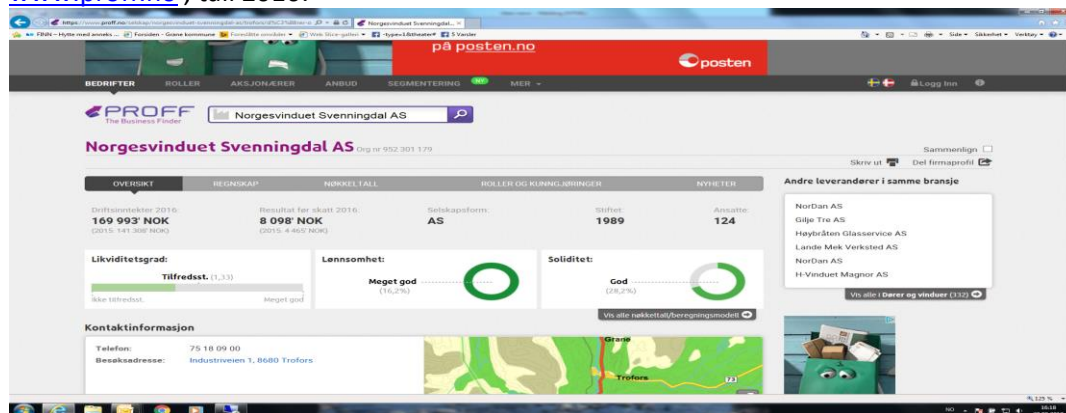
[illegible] , tall 2016.

https://www.proff.no/selskap/norgesvinduet-svenningdal-as/trofors/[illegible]
Norgesvinduet Svenningdal... ×

FINN – Hytte med anneks ... Forsiden - Grane kommune Foreslåtte områder Web Slice-galleri -type=1&theater Vareler

Side Sikkerhet Verktøy

på posten.no
posten

BEDRIFTER ROLLER AKSJONÆRER ANBUD SEGMENTERING NY MER

Logg Inn

PROFF
The Business Finder

Norgesvinduet Svenningdal AS

Norgesvinduet Svenningdal AS Org nr 952 301 179

Sammenlign
Skriv ut Del firmaprofil

OVERSIKT REGNSKAP NØKKELTALL ROLLER OG KUNNGJØRINGER NYHETER

Driftsinntekter 2016
169 993' NOK
(2015: 141 308' NOK)

Resultat før skatt 2016
8 098' NOK
(2015: 4 465' NOK)

Selskapsform:
AS

Stiftet
1989

Ansatte
124

Likviditetsgrad:
Tilfredsst. (1,33)
Ikke tilfredsst.
Meget god

Lønnsomhet:
Meget god
(16,2%)

Soliditet:
God
(28,2%)

Vis alle nøkkeltall/beregningsmodell

Andre leverandører i samme bransje

NorDan AS
Gilje Tre AS
Høybråten Glasservice AS
Lande Mek Verksted AS
NorDan AS
H-Vinduet Magnor AS

Vis alle i Dører og vinduer (332)

Kontaktinformasjon

Telefon: 75 18 09 00
Besøksadresse: Industriveien 1, 8680 Trofors

Grane
Trofors
73

125 %
NO
16:18